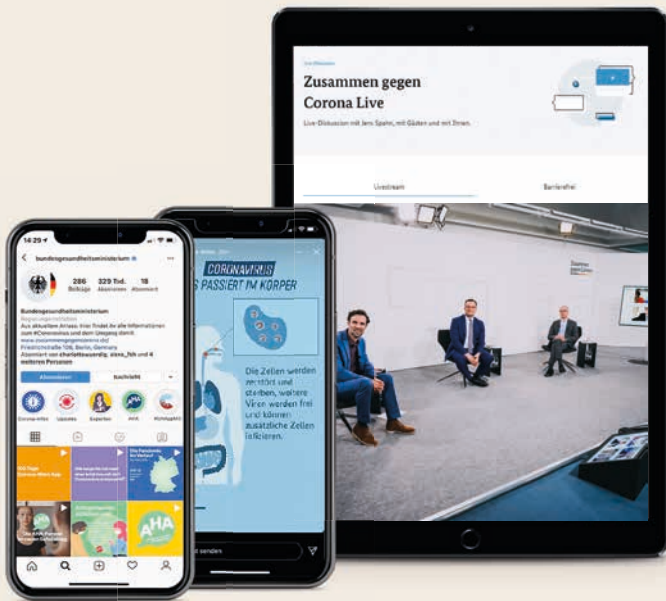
Live-Diskussion

Zusammen gegen Corona Live

Live-Diskussion mit Jens Spahn, mit Gästen und mit Ihnen.

Livestream

Barrierefrei

Zusammen gegen Corona

14:29

bundesgesundheitsministerium

286 Beiträge

329 Tsd. Abonnenten

18 Abonniert

Bundesgesundheitsministerium

Regierungsbehörde

Aus aktuellem Anlass: Hier findet ihr alle Informationen zum #Coronavirus und dem Umgang damit.

www.zusammengegencorona.de/

Friedrichstraße 108, Berlin, Germany

Abonniert von charlotteswordig, alex_fsh und 4 weiteren Personen

Abonnieren

Nachricht

Corona-Infos

Updates

Experten

AHA

Richtigstell

Die Pandemie

AHA

CORONAVIRUS

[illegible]S PASSIERT IM KÖRPER

Die Zellen werden zerstört und sterben, weitere Viren werden frei und können zusätzliche Zellen infizieren.

Nachricht senden